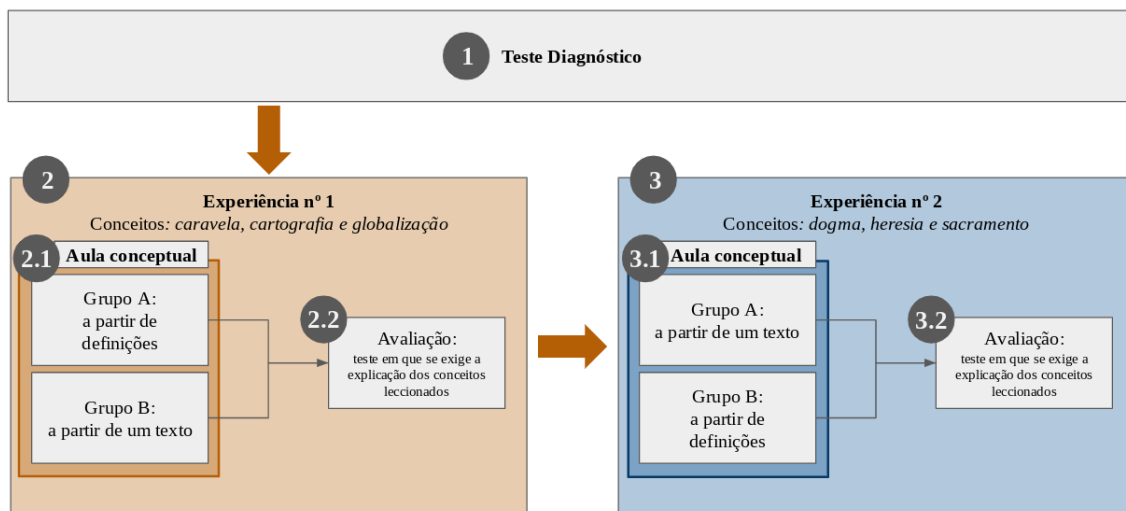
1 Teste Diagnóstico

2
Experiência nº 1
Conceitos: *caravela, cartografia e globalização*

2.1 Aula conceptual

Grupo A: a partir de definições

Grupo B: a partir de um texto

2.2 Avaliação: teste em que se exige a explicação dos conceitos leccionados

3
Experiência nº 2
Conceitos: *dogma, heresia e sacramento*

3.1 Aula conceptual

Grupo A: a partir de um texto

Grupo B: a partir de definições

3.2 Avaliação: teste em que se exige a explicação dos conceitos leccionados